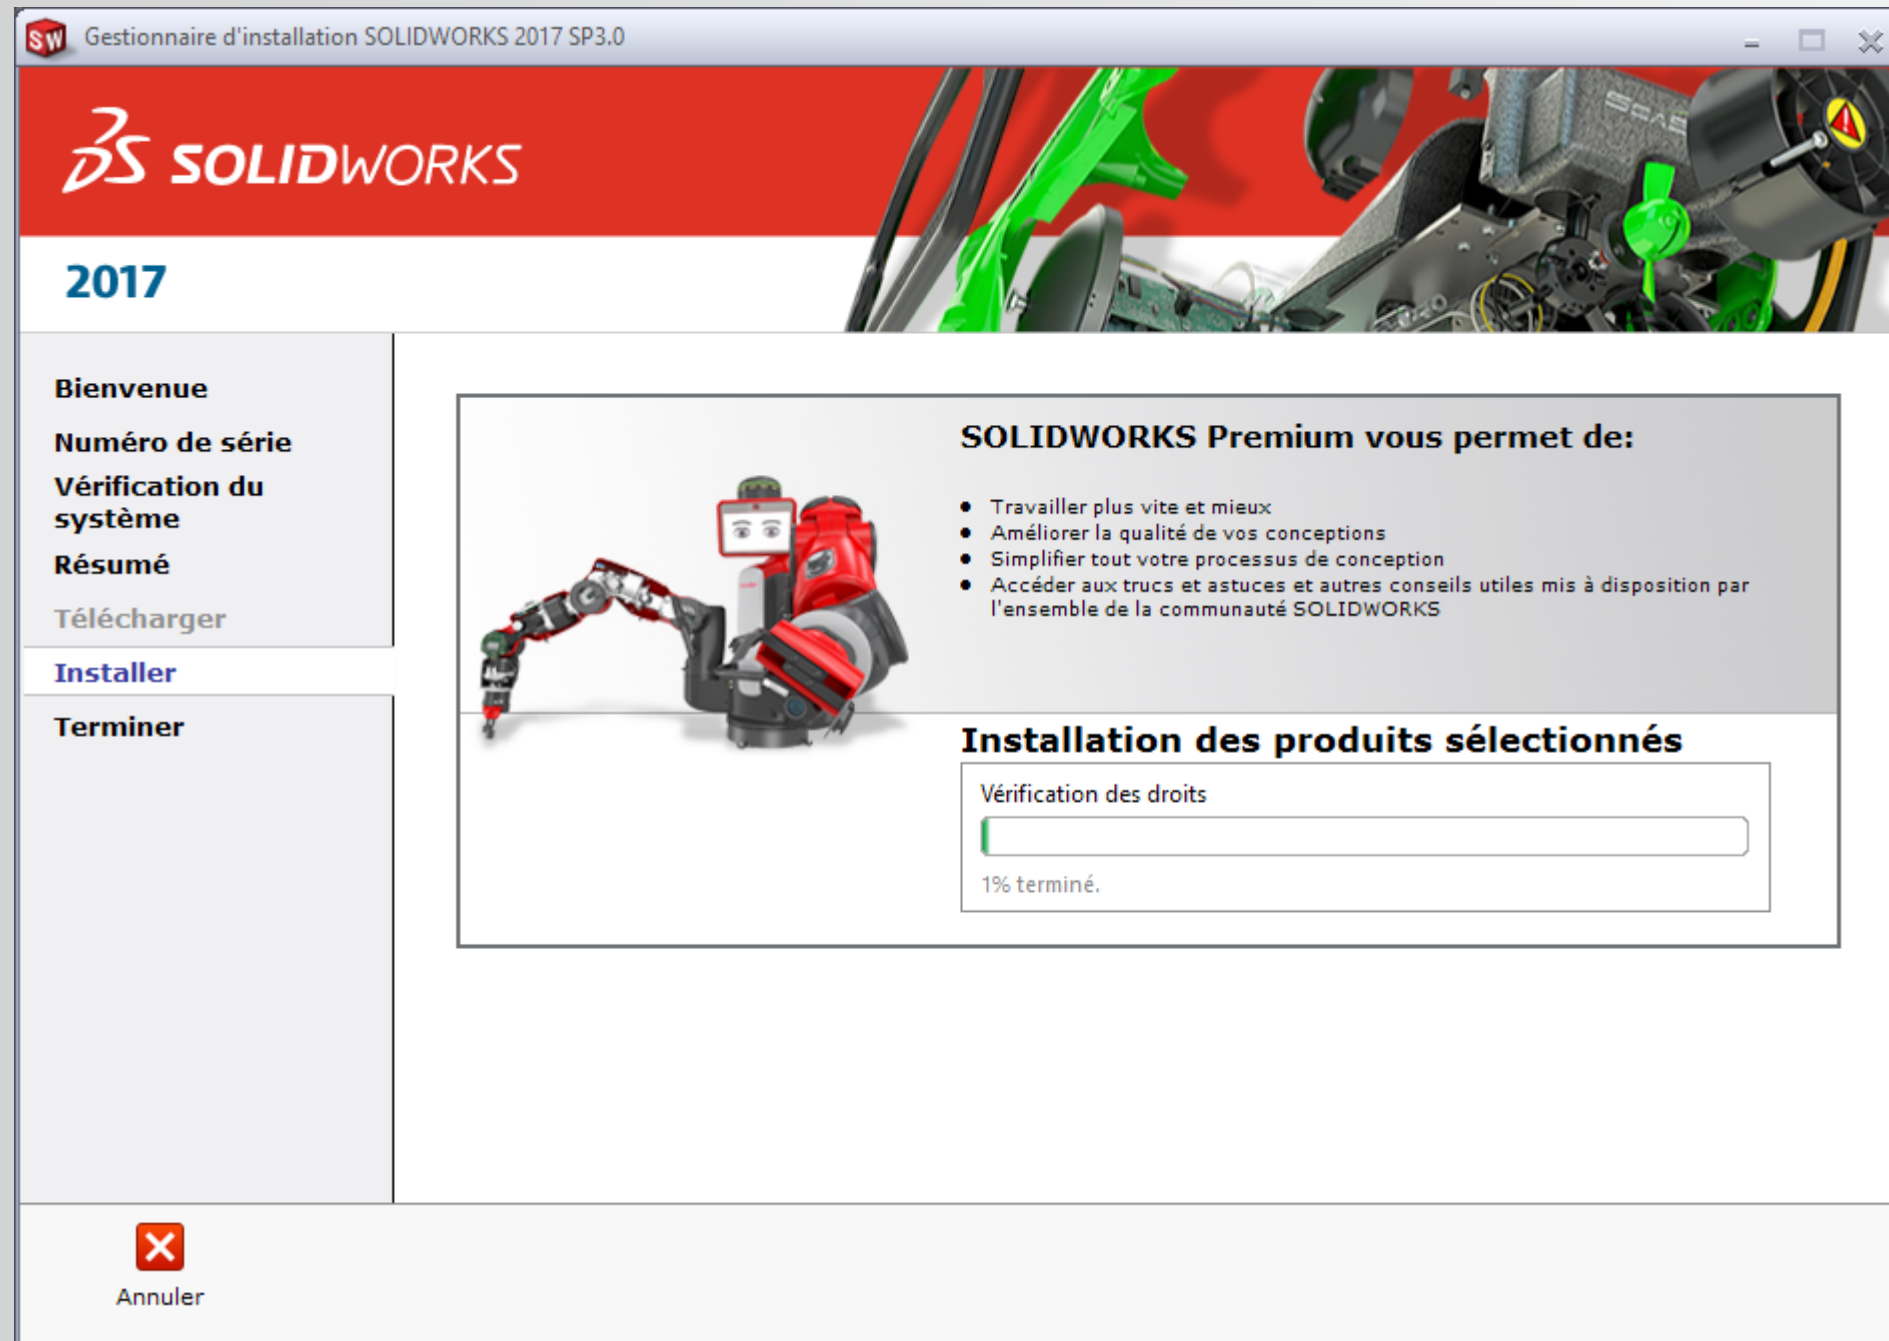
Gestionnaire d'installation SOLIDWORKS 2017 SP3.0

SOLIDWORKS

2017

Bienvenue
Numéro de série
Vérification du système
Résumé
Télécharger
Installer
Terminer

SOLIDWORKS Premium vous permet de:

- Travailler plus vite et mieux
- Améliorer la qualité de vos conceptions
- Simplifier tout votre processus de conception
- Accéder aux trucs et astuces et autres conseils utiles mis à disposition par l'ensemble de la communauté SOLIDWORKS

Installation des produits sélectionnés

Vérification des droits

1% terminé.

Annuler